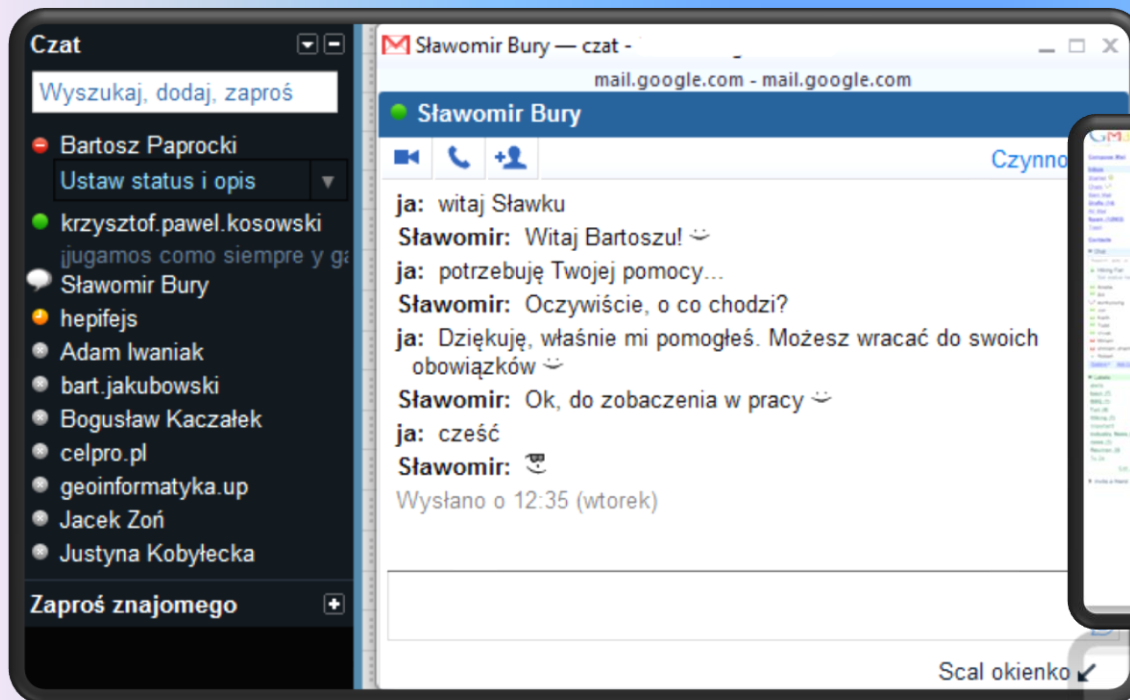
Czat

Wyszukaj, dodaj, zaproś

Bartosz Paprocki
Ustaw status i opis
krzysztof.pawel.kosowski
¡jugamos como siempre y g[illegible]
Sławomir Bury
hepifejs
Adam Iwaniak
bart.jakubowski
Bogusław Kaczałek
celpro.pl
geoinformatyka.up
Jacek Zoń
Justyna Kobyłecka

Zaproś znajomego

Sławomir Bury — czat - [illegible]
mail.google.com - mail.google.com

Sławomir Bury

Czynno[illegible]

ja: witaj Sławku
Sławomir: Witaj Bartoszu!
ja: potrzebuję Twojej pomocy...
Sławomir: Oczywiście, o co chodzi?
ja: Dziękuję, właśnie mi pomogłeś. Możesz wracać do swoich obowiązków
Sławomir: Ok, do zobaczenia w pracy
ja: cześć
Sławomir:
Wysłano o 12:35 (wtorek)

Scal okienko